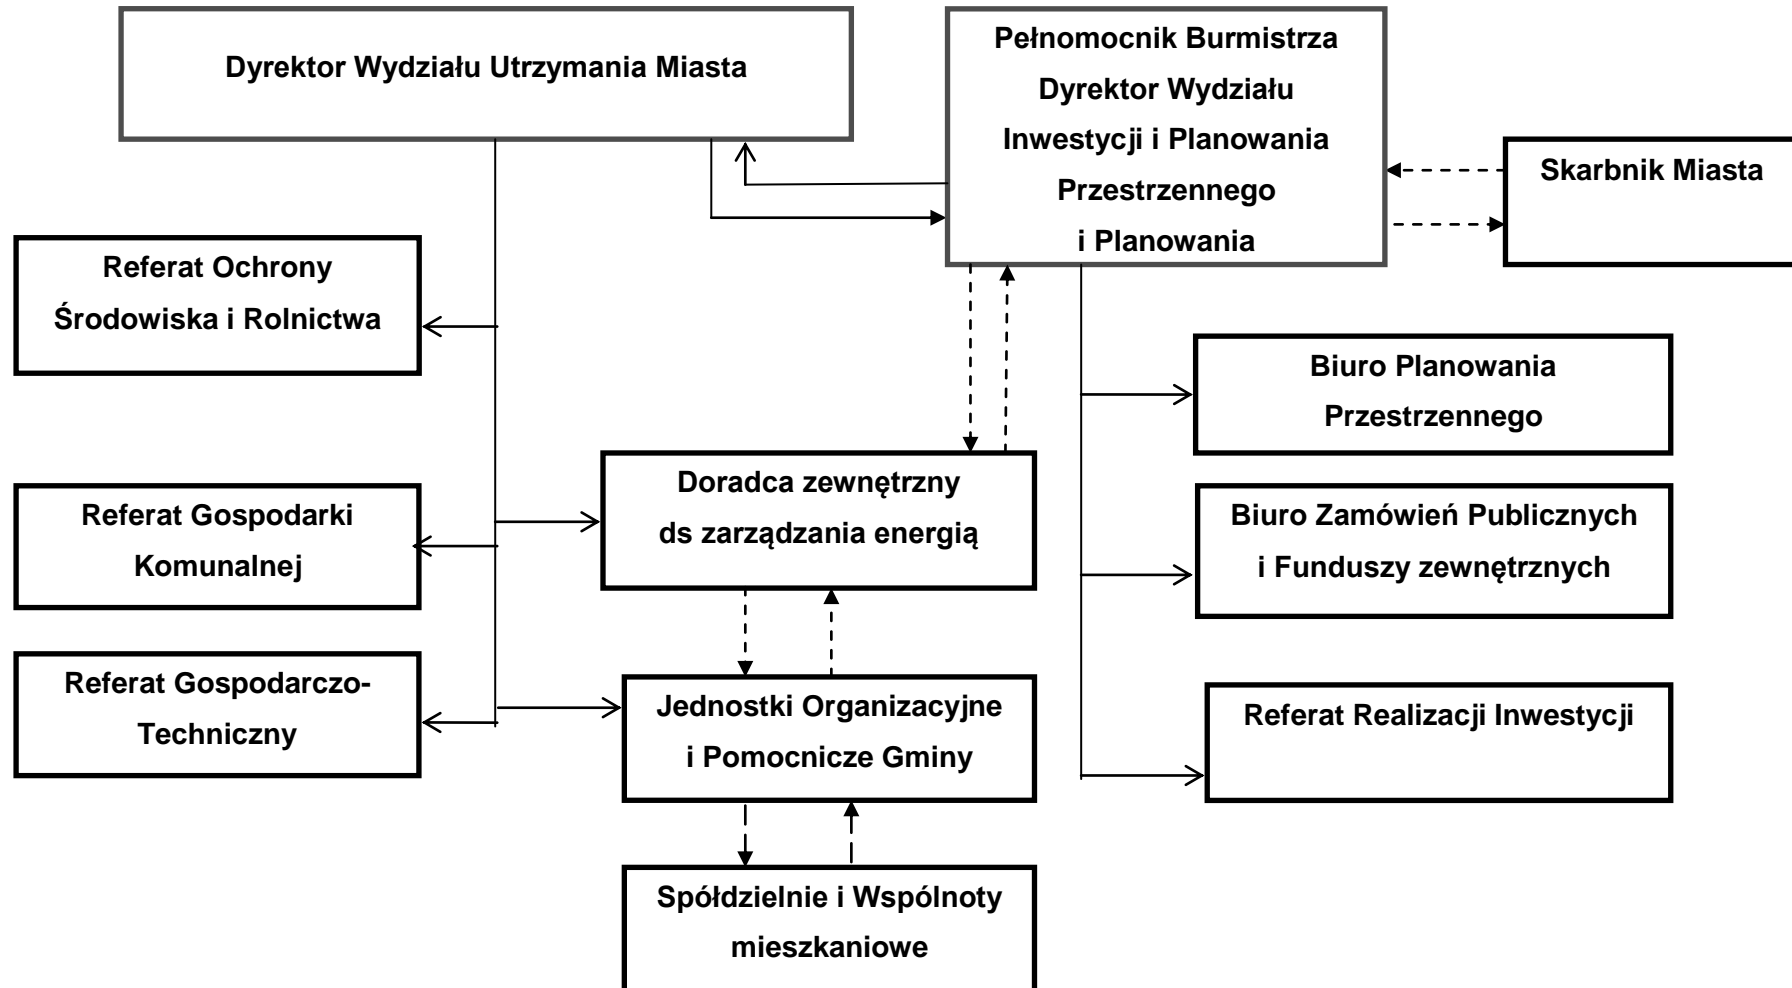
Dyrektor Wydziału Utrzymania Miasta

Pełnomocnik Burmistrza Dyrektor Wydziału Inwestycji i Planowania Przestrzennego i Planowania

Skarbnik Miasta

Referat Ochrony Środowiska i Rolnictwa

Biuro Planowania Przestrzennego

Referat Gospodarki Komunalnej

Doradca zewnętrzny ds zarządzania energią

Biuro Zamówień Publicznych i Funduszy zewnętrznych

Referat Gospodarczo-Techniczny

Jednostki Organizacyjne i Pomocnicze Gminy

Referat Realizacji Inwestycji

Spółdzielnie i Wspólnoty mieszkaniowe